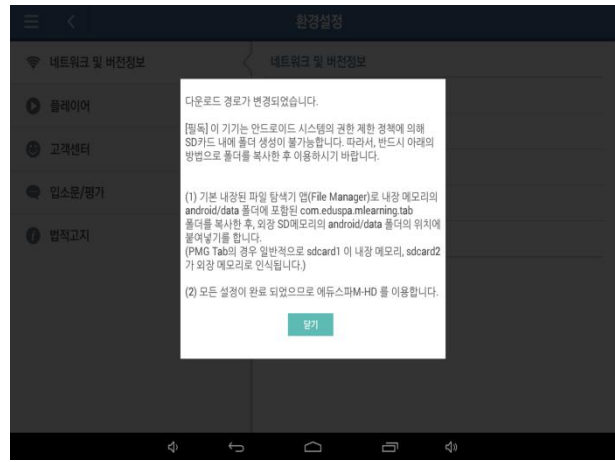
환경설정

네트워크 및 버전정보

플레이어

고객센터

입소문/평가

법적고지

네트워크 및 버전정보

다운로드 경로가 변경되었습니다.

[필독] 이 기기는 안드로이드 시스템의 권한 제한 정책에 의해 SD카드 내에 폴더 생성이 불가능합니다. 따라서, 반드시 아래의 방법으로 폴더를 복사한 후 이용하시기 바랍니다.

(1) 기본 내장된 파일 탐색기 앱(File Manager)로 내장 메모리의 android/data 폴더에 포함된 com.eduspa.mlearning.tab 폴더를 복사한 후, 외장 SD메모리의 android/data 폴더의 위치에 붙여넣기를 합니다.
(PMG Tab의 경우 일반적으로 sdcard1 이 내장 메모리, sdcard2 가 외장 메모리로 인식됩니다.)

(2) 모든 설정이 완료 되었으므로 에듀스파M-HD 를 이용합니다.

닫기